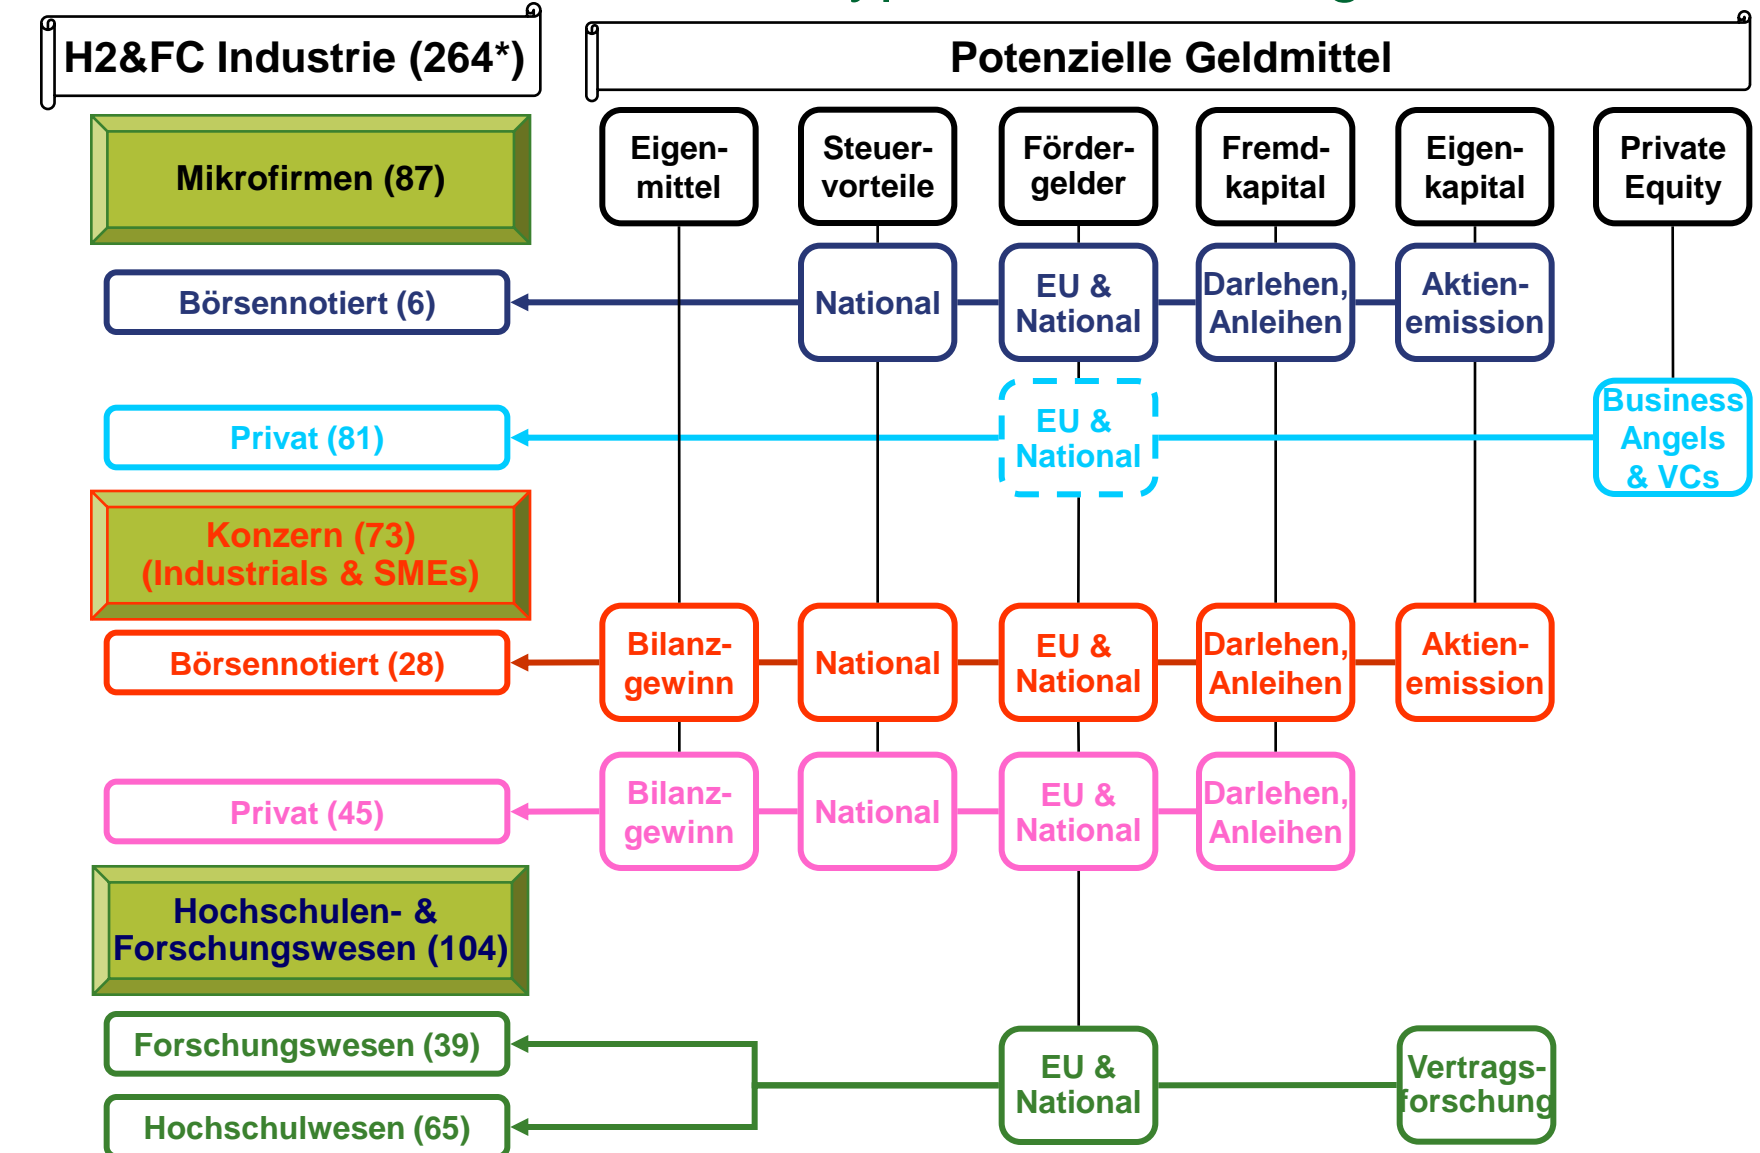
H2&FC Industrie (264*)

Potenzielle Geldmittel

Mikrofirmen (87)

Eigenmittel

Steuervorteile

Fördergelder

Fremdkapital

Eigenkapital

Private Equity

Börsennotiert (6)

National

EU & National

Darlehen, Anleihen

Aktienemission

Privat (81)

EU & National

Business Angels & VCs

Konzern (73) (Industrials & SMEs)

Börsennotiert (28)

Bilanzgewinn

National

EU & National

Darlehen, Anleihen

Aktienemission

Privat (45)

Bilanzgewinn

National

EU & National

Darlehen, Anleihen

Hochschulen- & Forschungswesen (104)

Forschungswesen (39)

Hochschulwesen (65)

EU & National

Vertragsforschung